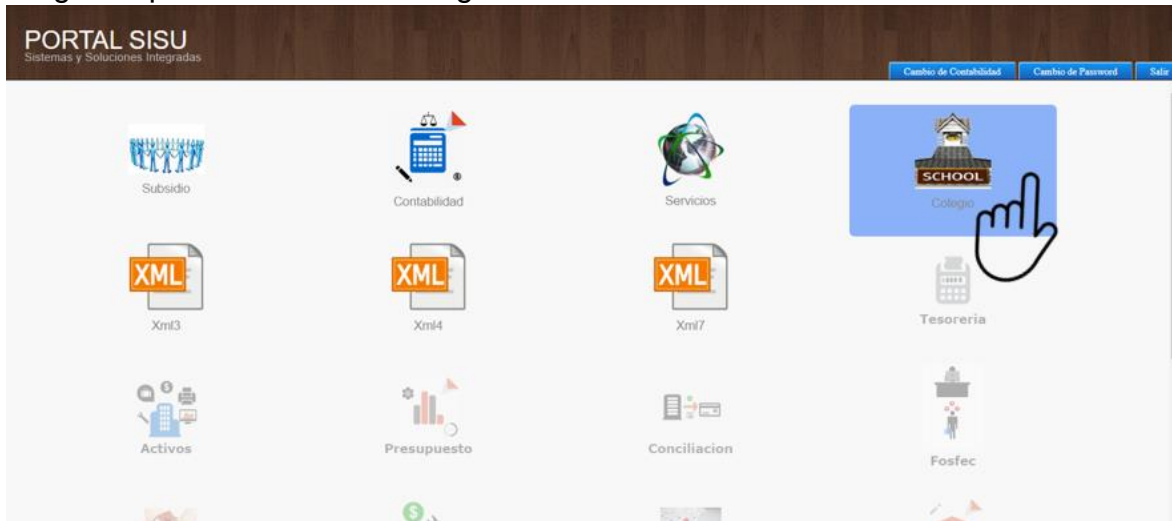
PORTAL SISU
Sistemas y Soluciones Integradas

Cambio de Contabilidad
Cambio de Password
Salir

Subsidio
Contabilidad
Servicios
SCHOOL
Colegio

XML
Xml3
XML
Xml4
XML
Xml7
Tesoreria

Activos
Presupuesto
Conciliacion
Fosfec